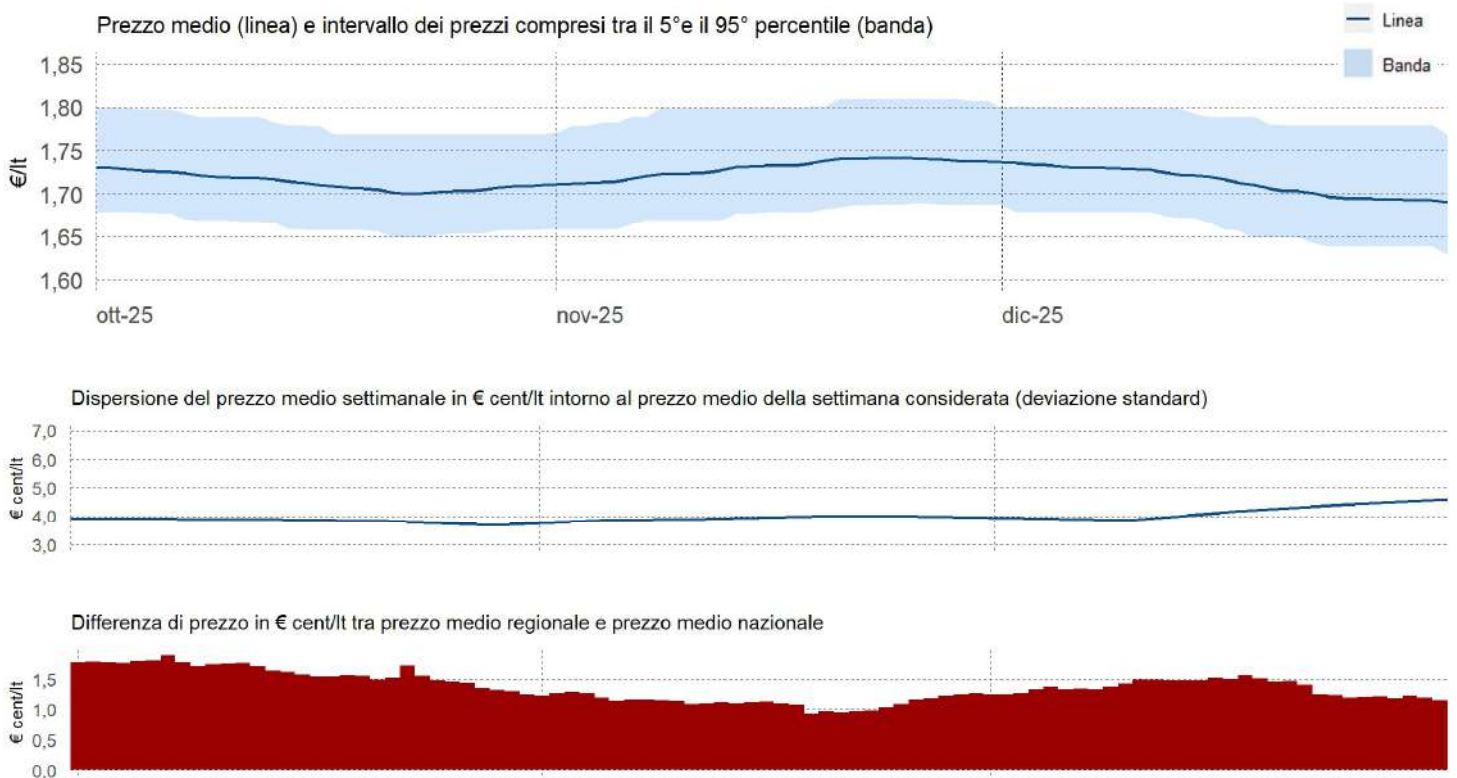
Prezzo medio (linea) e intervallo dei prezzi compresi tra il 5°e il 95° percentile (banda)

Linea

Banda

€/lt

1,85
1,80
1,75
1,70
1,65
1,60

ott-25
nov-25
dic-25

Dispersione del prezzo medio settimanale in € cent/lt intorno al prezzo medio della settimana considerata (deviazione standard)

€ cent/lt

7,0
6,0
5,0
4,0
3,0

Differenza di prezzo in € cent/lt tra prezzo medio regionale e prezzo medio nazionale

€ cent/lt

1,5
1,0
0,5
0,0